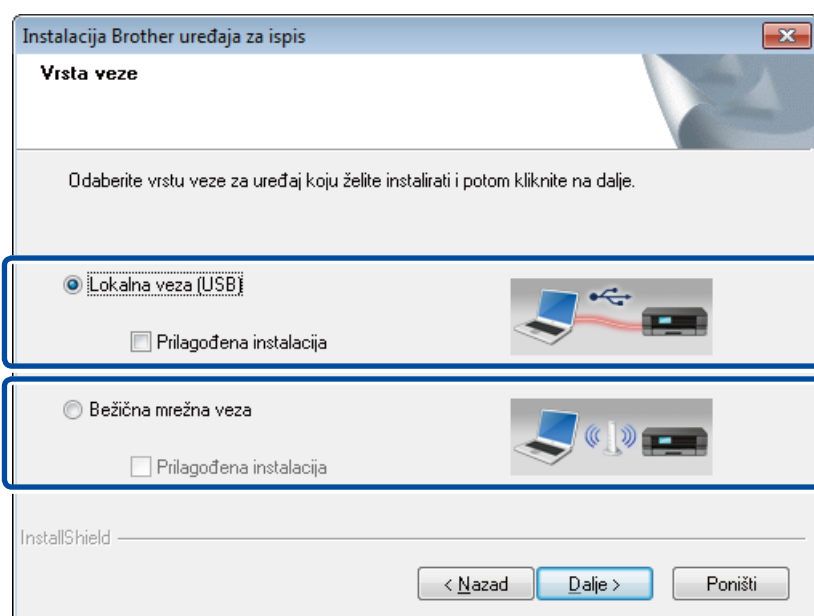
Instalacija Brother uređaja za ispis

Vrsta veze

Odaberite vrstu veze za uređaj koju želite instalirati i potom kliknite na dalje.

Lokalna veza (USB)

Prilagođena instalacija

Bežična mrežna veza

Prilagođena instalacija

InstallShield

< Nazad

Dalje >

Poništi